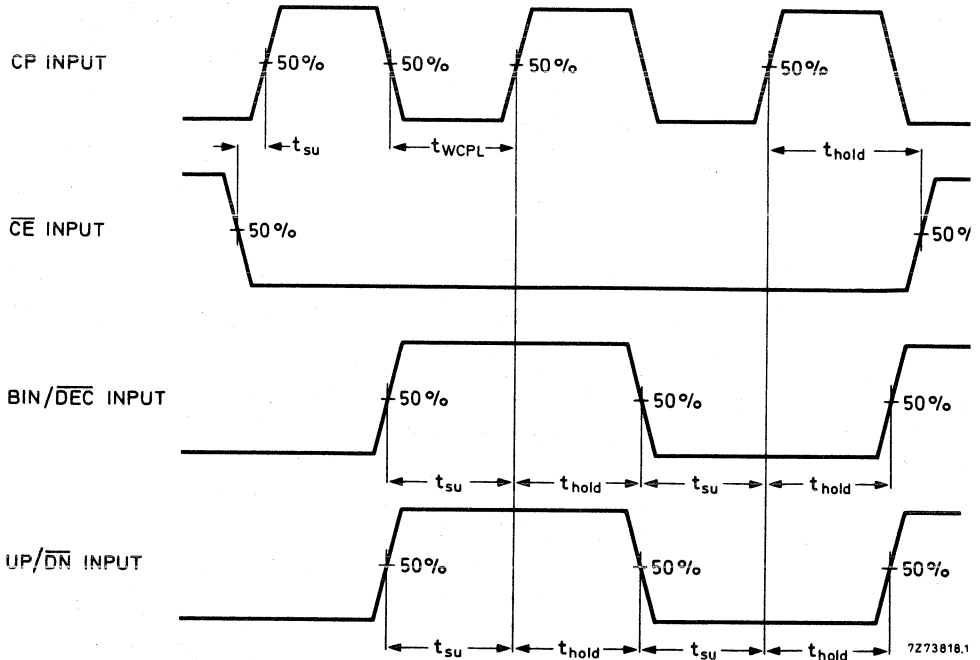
CP INPUT

50%

50%

50%

50%

$t_{su}$

$t_{WCPL}$

$t_{hold}$

$\overline{CE}$ INPUT

50%

50%

BIN/$\overline{DEC}$ INPUT

50%

50%

50%

$t_{su}$

$t_{hold}$

$t_{su}$

$t_{hold}$

UP/$\overline{DN}$ INPUT

50%

50%

50%

$t_{su}$

$t_{hold}$

$t_{su}$

$t_{hold}$

7Z73818.1